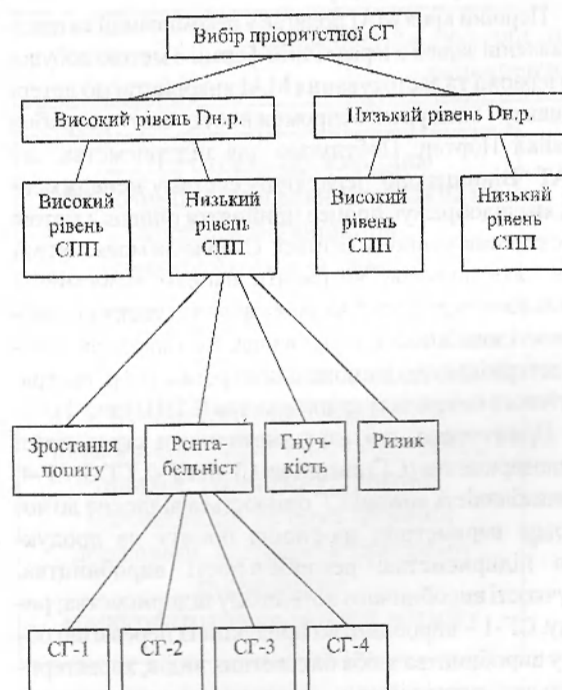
Вибір пріоритетної СГ

Високий рівень Дн.р.

Низький рівень Дн.р.

Високий рівень СПП

Низький рівень СПП

Високий рівень СПП

Низький рівень СПП

Зростання попиту

Рентабельніст

Гнучкість

Ризик

СГ-1

СГ-2

СГ-3

СГ-4